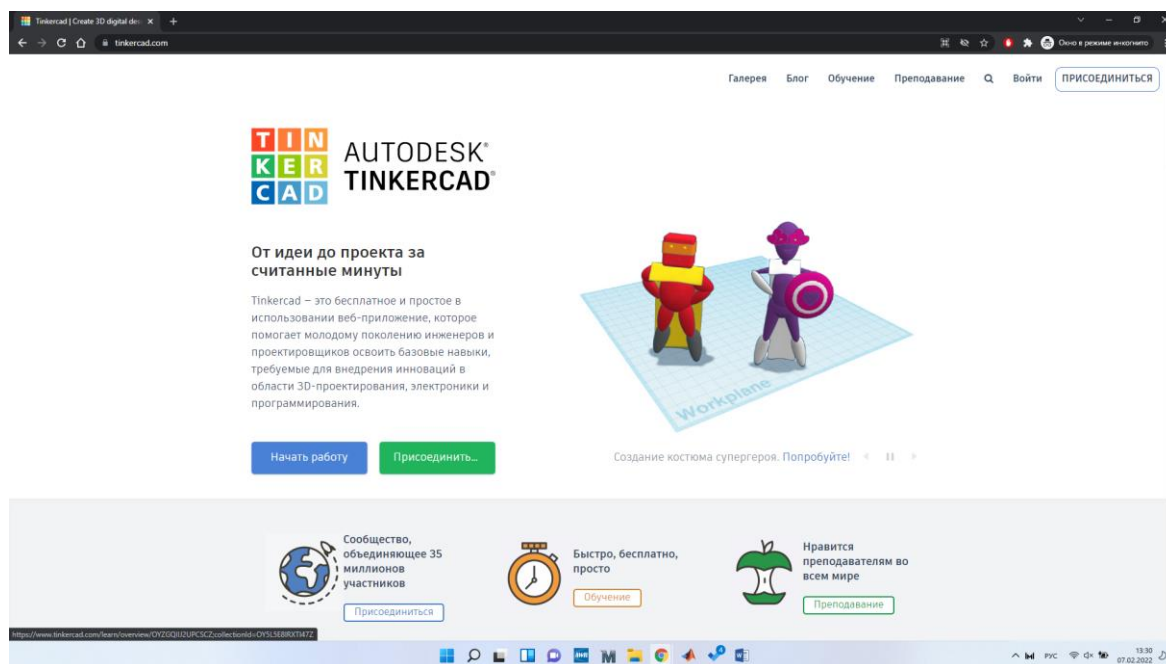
Tinkercad | Create 3D digital des ×

tinkercad.com

Окно в режиме инкогнито

Галерея Блог Обучение Преподавание Войти ПРИСОЕДИНИТЬСЯ

TIN
KER
CAD

AUTODESK®
TINKERCAD®

От идеи до проекта за считанные минуты

Tinkercad – это бесплатное и простое в использовании веб-приложение, которое помогает молодому поколению инженеров и проектировщиков освоить базовые навыки, требуемые для внедрения инноваций в области 3D-проектирования, электроники и программирования.

Начать работу

Присоединить...

Workplane

Создание костюма супергероя. Попробуйте!

Сообщество, объединяющее 35 миллионов участников

Присоединиться

Быстро, бесплатно, просто

Обучение

Нравится преподавателям во всем мире

Преподавание

https://www.tinkercad.com/learn/overview/OYZGQIU2UPC5CZ;collectionId=OY5L5EBIRXTI47Z

РУС

13:30
07.02.2022